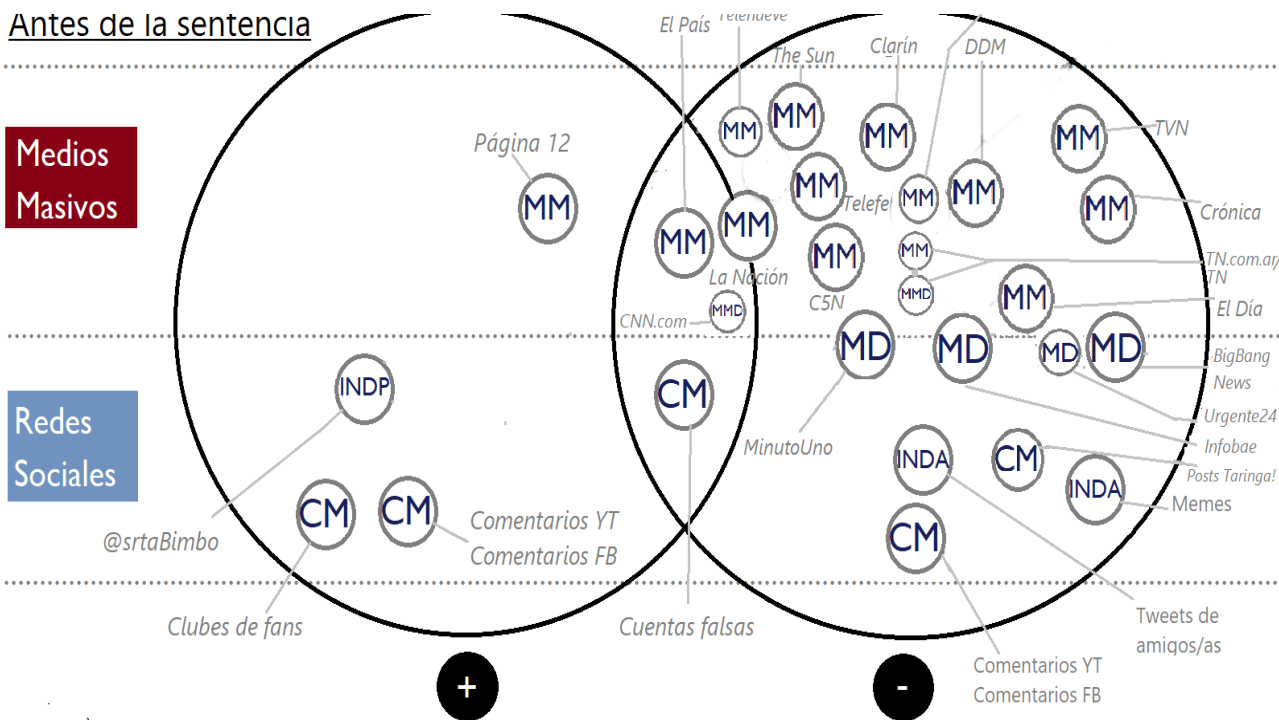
Antes de la sentencia

Medios Masivos

Redes Sociales

Página 12

MM

INDP

CM

CM

@srtaBimbo

Comentarios YT
Comentarios FB

Clubes de fans

El País

Telenueve

The Sun

Clarín

DDM

MM

MM

MM

MM

MM

MM

MM

MM

MM

MM

MM

MM

MM

MMD

TVN

Crónica

Telefe

La Nación

C5N

TN.com.ar

TN

El Día

CNN.com

MMD

CM

Cuentas falsas

MD

MD

MD

MD

BigBang News

Urgente24

Infobae

MinutoUno

INDA

CM

INDA

Posts Taringa!

Memes

CM

Tweets de amigos/as

Comentarios YT
Comentarios FB

+

-